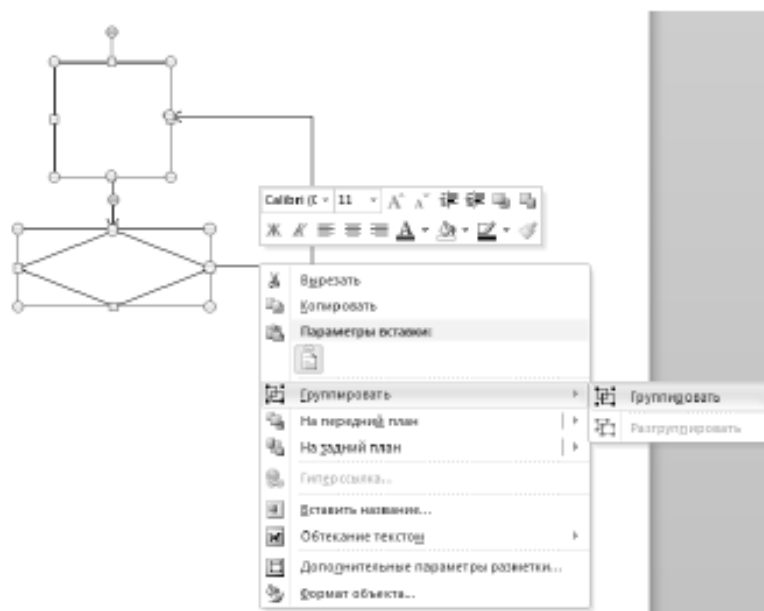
Calibri (С 11 A A
Ж К A

Вырезать
Копировать
Параметры вставки:
Группировать
На передний план
На задний план
Гиперссылка...
Вставить название...
Обтекание текстом
Дополнительные параметры разметки...
Формат объекта...

Группировать
Разгруппировать